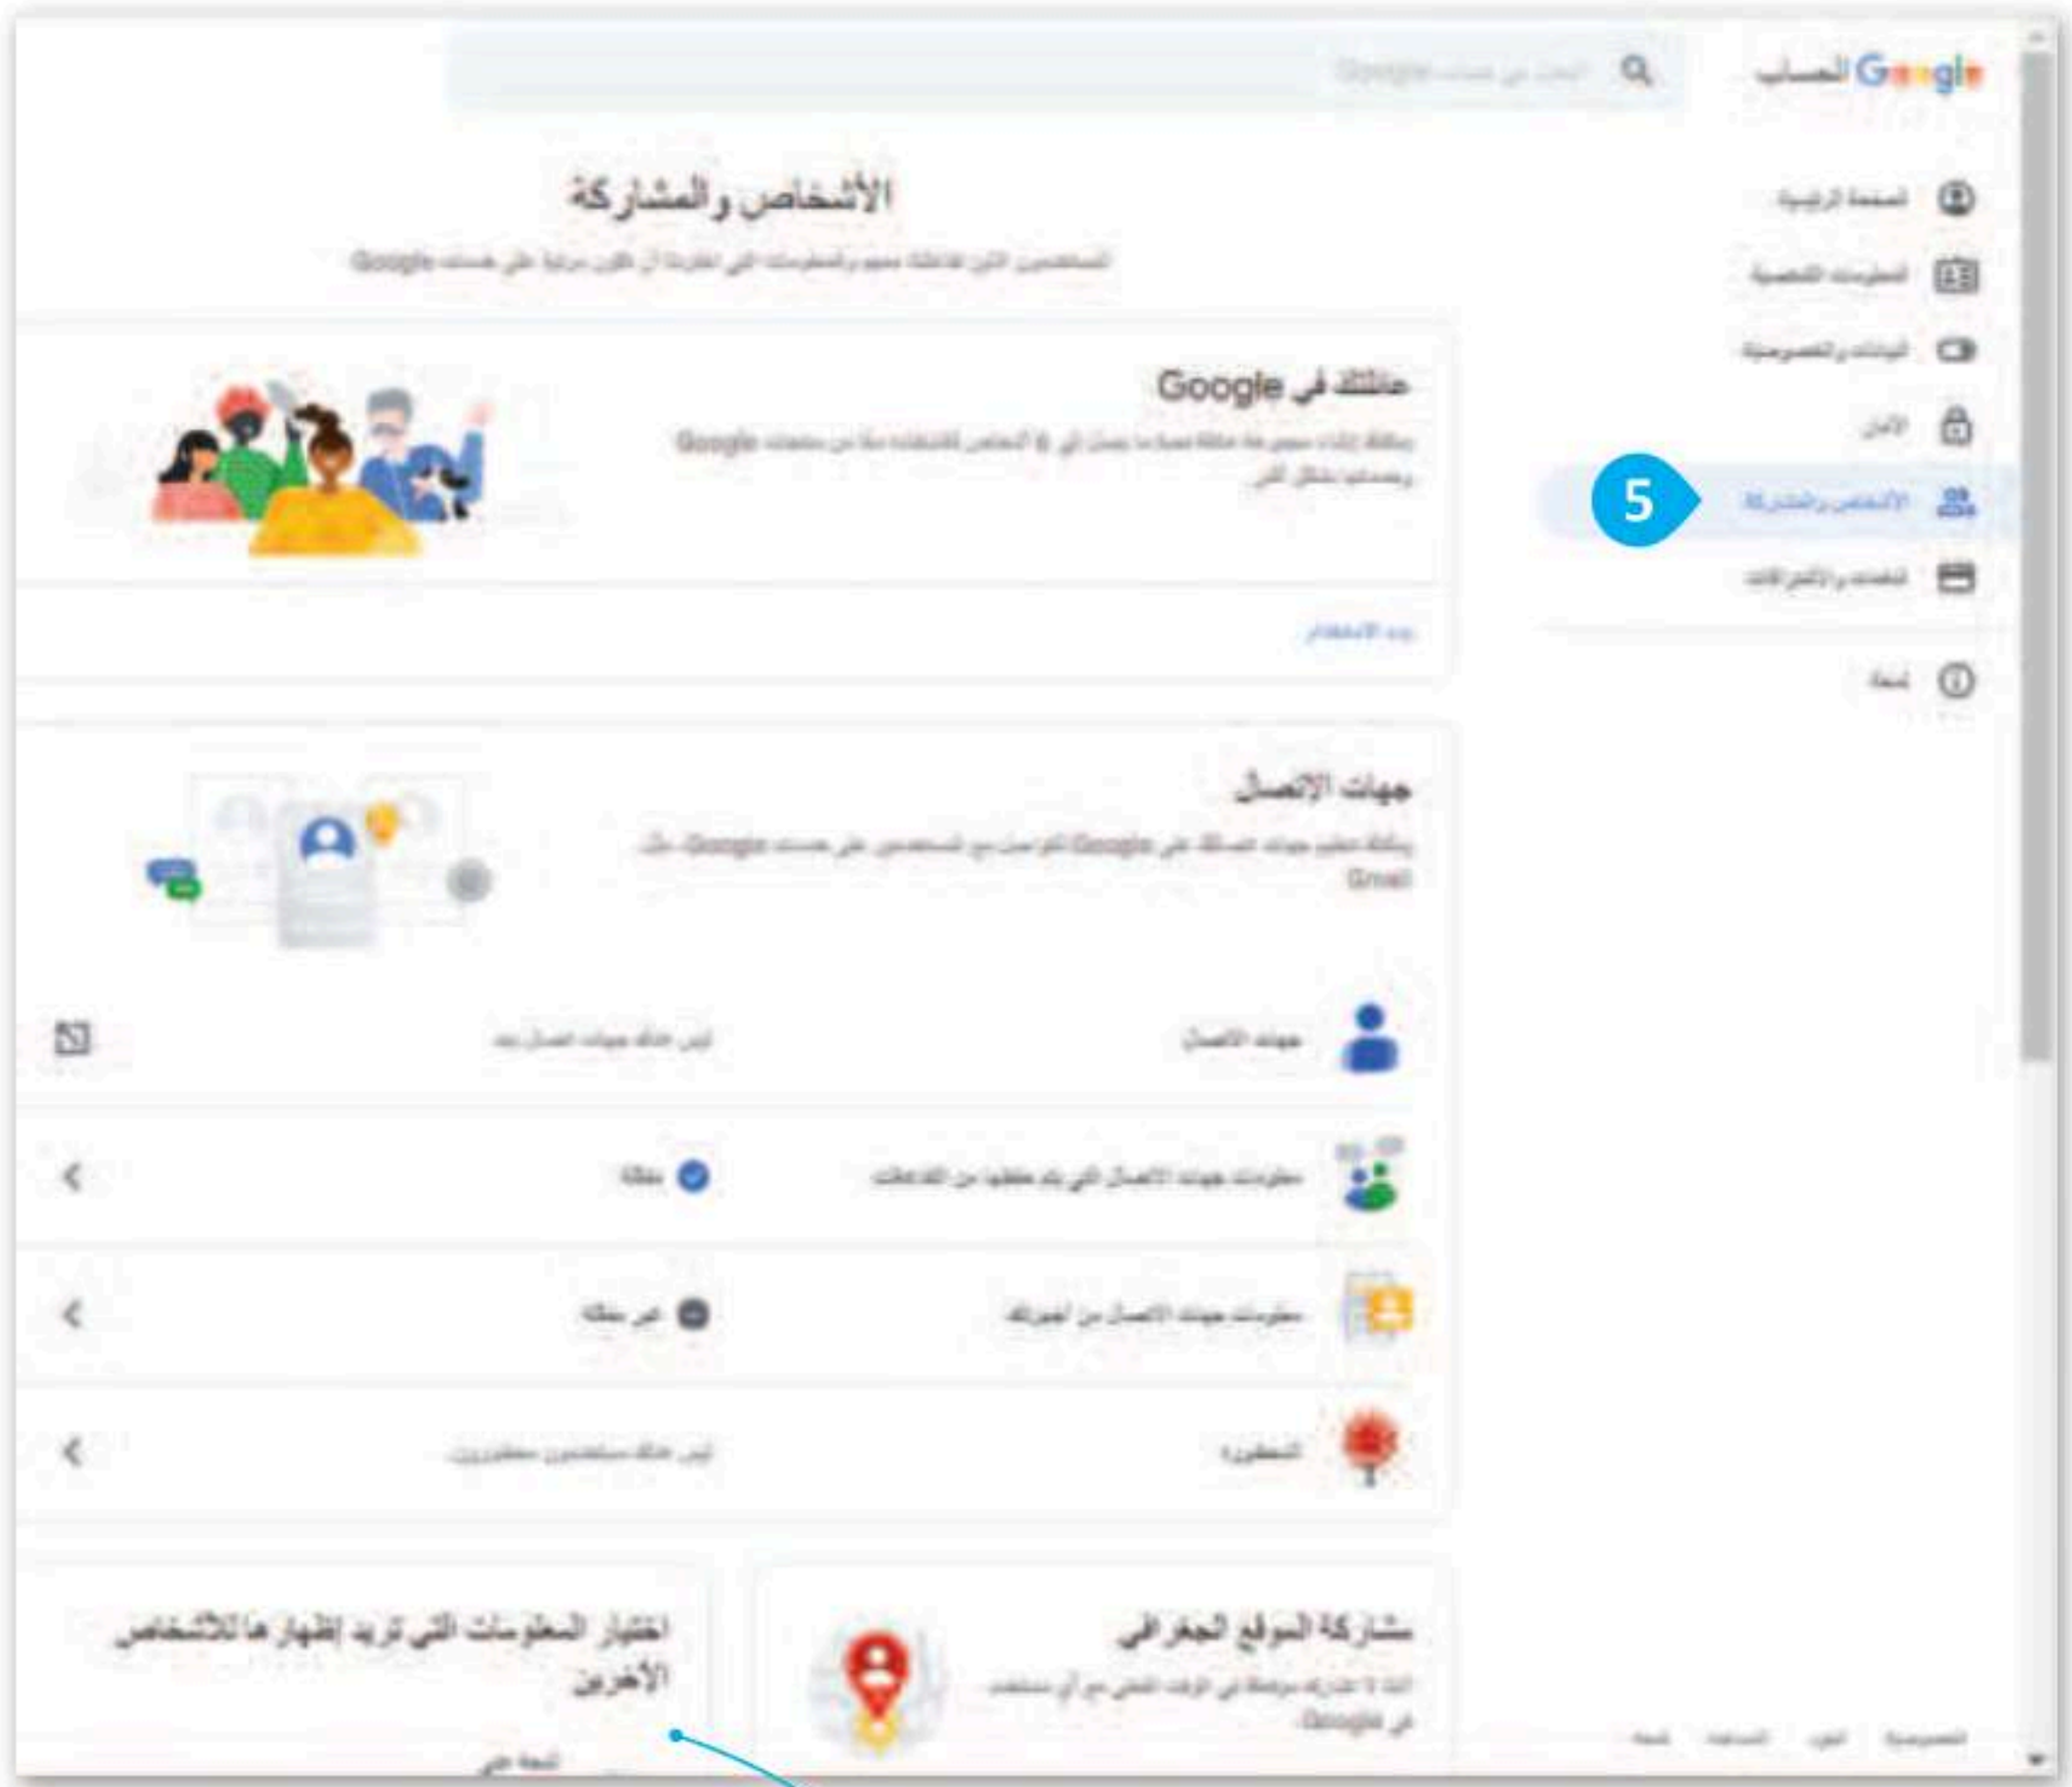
Google الحساب

الصفحة الرئيسية
المعلومات الشخصية
البيانات والخصوصية
الأمان
5
الأشخاص والمشاركة
الدفعات والاشتراكات
لمحة

الأشخاص والمشاركة
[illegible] Google

عائلتك في Google
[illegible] Google
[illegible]
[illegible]

جهات الاتصال
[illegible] Google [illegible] Google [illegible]
Gmail

جهات الاتصال
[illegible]
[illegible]
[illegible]
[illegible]
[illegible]
المحظورة
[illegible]

مشاركة الموقع الجغرافي
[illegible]
في Google

اختيار المعلومات التي تريد إظهارها للأشخاص الآخرين
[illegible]

الخصوصية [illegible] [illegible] لمحة